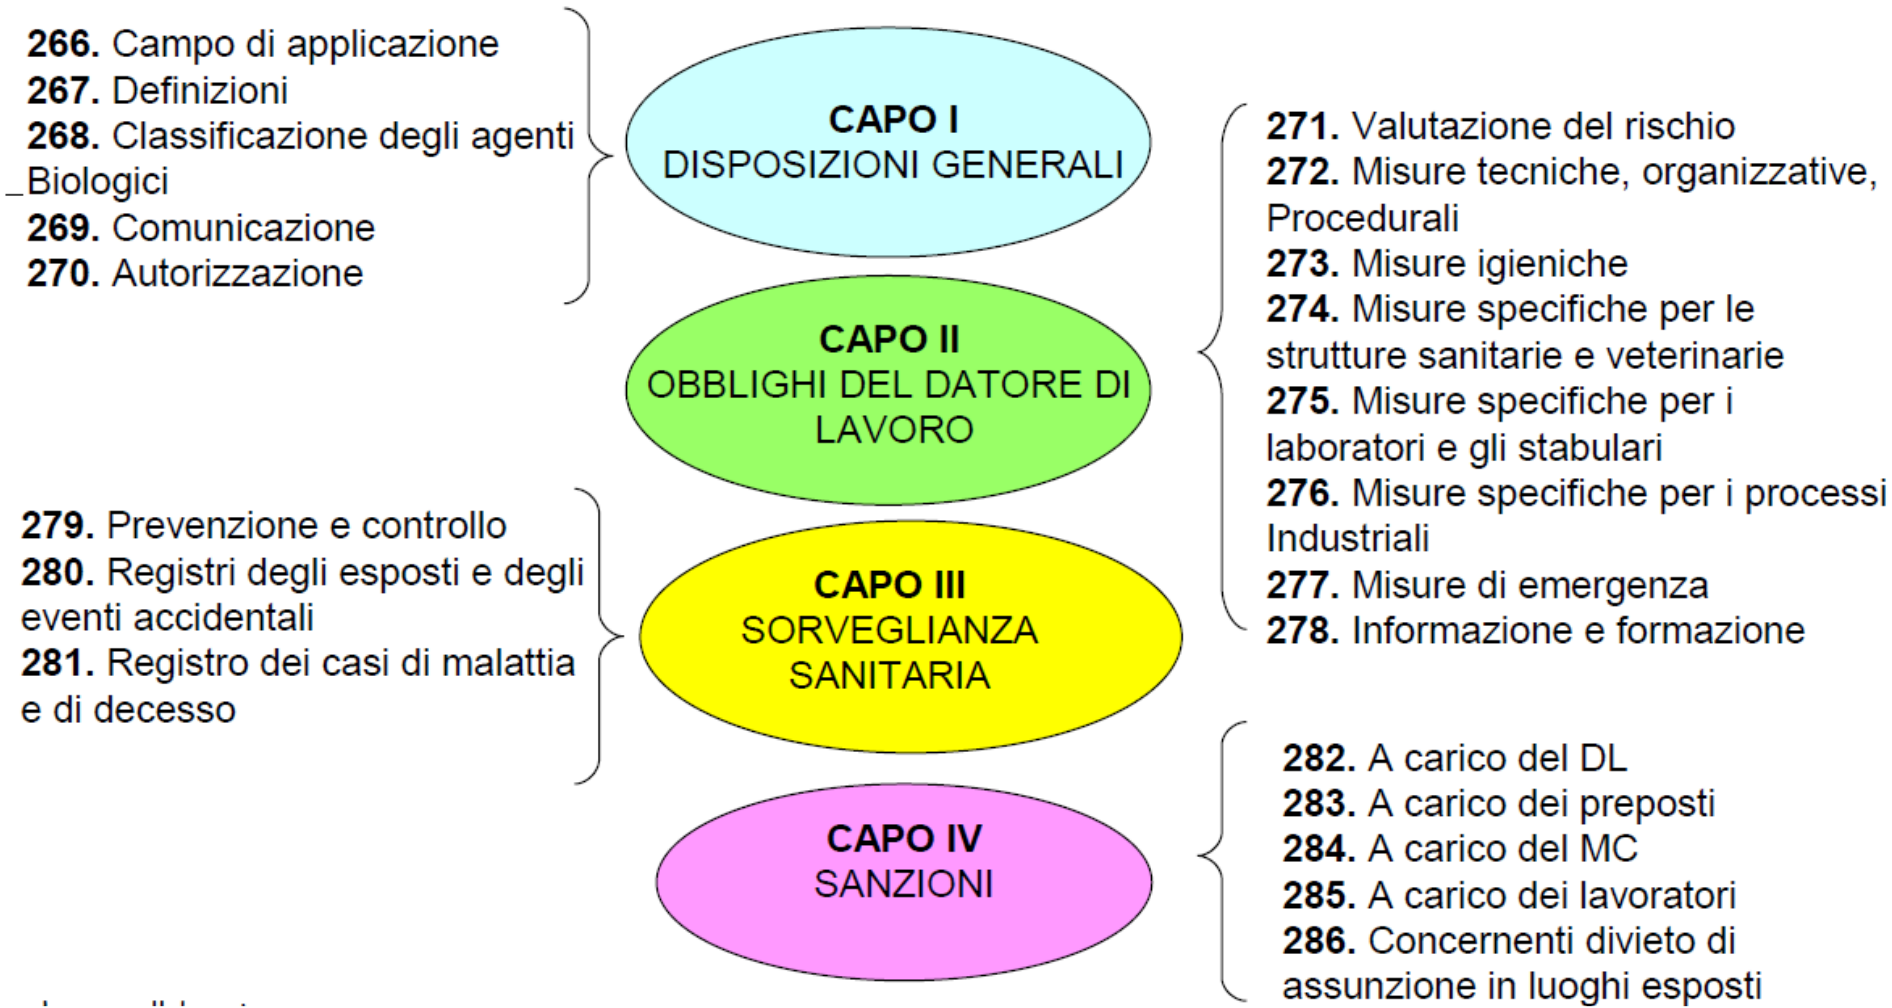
**266.** Campo di applicazione
**267.** Definizioni
**268.** Classificazione degli agenti Biologici
**269.** Comunicazione
**270.** Autorizzazione

**CAPO I**
DISPOSIZIONI GENERALI

**271.** Valutazione del rischio
**272.** Misure tecniche, organizzative, Procedurali
**273.** Misure igieniche
**274.** Misure specifiche per le strutture sanitarie e veterinarie
**275.** Misure specifiche per i laboratori e gli stabulari
**276.** Misure specifiche per i processi Industriali
**277.** Misure di emergenza
**278.** Informazione e formazione

**CAPO II**
OBBLIGHI DEL DATORE DI LAVORO

**279.** Prevenzione e controllo
**280.** Registri degli esposti e degli eventi accidentali
**281.** Registro dei casi di malattia e di decesso

**CAPO III**
SORVEGLIANZA SANITARIA

**CAPO IV**
SANZIONI

**282.** A carico del DL
**283.** A carico dei preposti
**284.** A carico del MC
**285.** A carico dei lavoratori
**286.** Concernenti divieto di assunzione in luoghi esposti

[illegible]